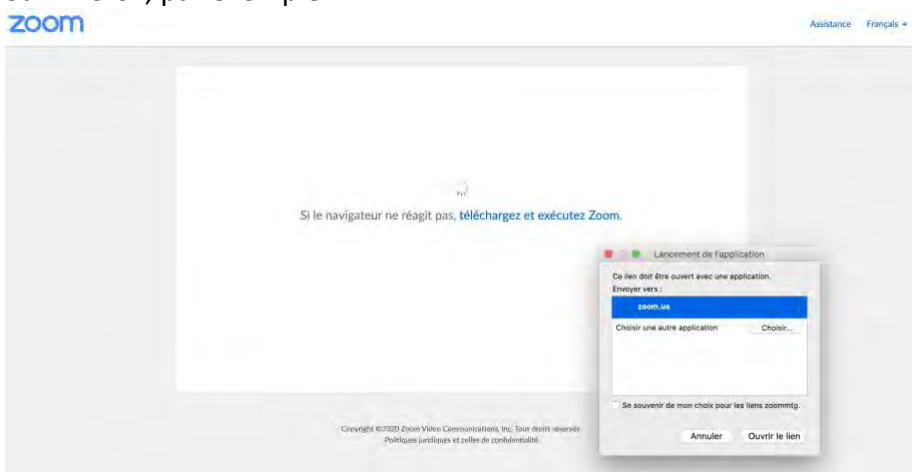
zoom

Assistance Français ▾

Si le navigateur ne réagit pas, téléchargez et exécutez Zoom.

Lancement de l'application

Ce lien doit être ouvert avec une application.
Envoyer vers :

zoom.us

Choisir une autre application Choisir...

Se souvenir de mon choix pour les liens zoommtg.

Annuler Ouvrir le lien

Copyright ©2020 Zoom Video Communications, Inc. Tous droits réservés.
Politiques juridiques et celles de confidentialité